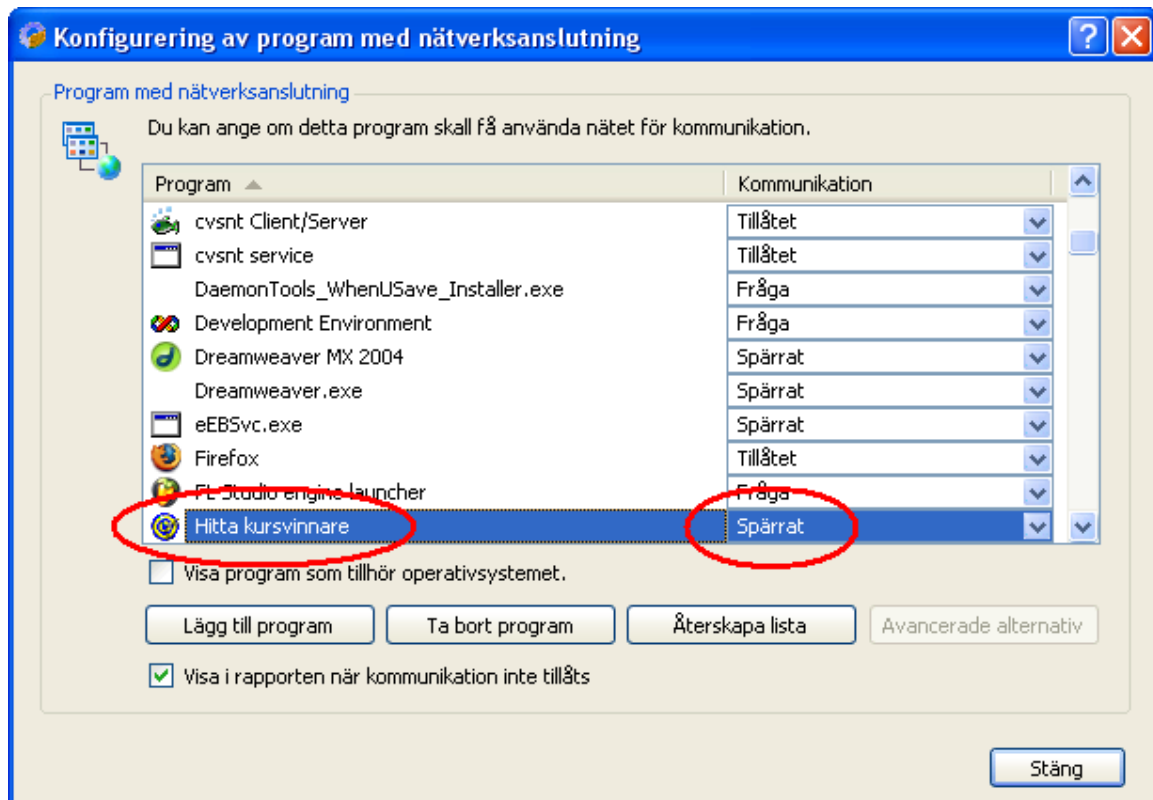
Konfigurering av program med nätverksanslutning

Program med nätverksanslutning

Du kan ange om detta program skall få använda nätet för kommunikation.

| Program | Kommunikation |
|---|---|
| cvsnt Client/Server | Tillåtet |
| cvsnt service | Tillåtet |
| DaemonTools_WhenUSave_Installer.exe | Fråga |
| Development Environment | Fråga |
| Dreamweaver MX 2004 | Spärrat |
| Dreamweaver.exe | Spärrat |
| eEBSvc.exe | Spärrat |
| Firefox | Tillåtet |
| FL Studio engine launcher | Fråga |
| Hitta kursvinnare | Spärrat |

Visa program som tillhör operativsystemet.

Lägg till program
Ta bort program
Återskapa lista
Avancerade alternativ

Visa i rapporten när kommunikation inte tillåts

Stäng